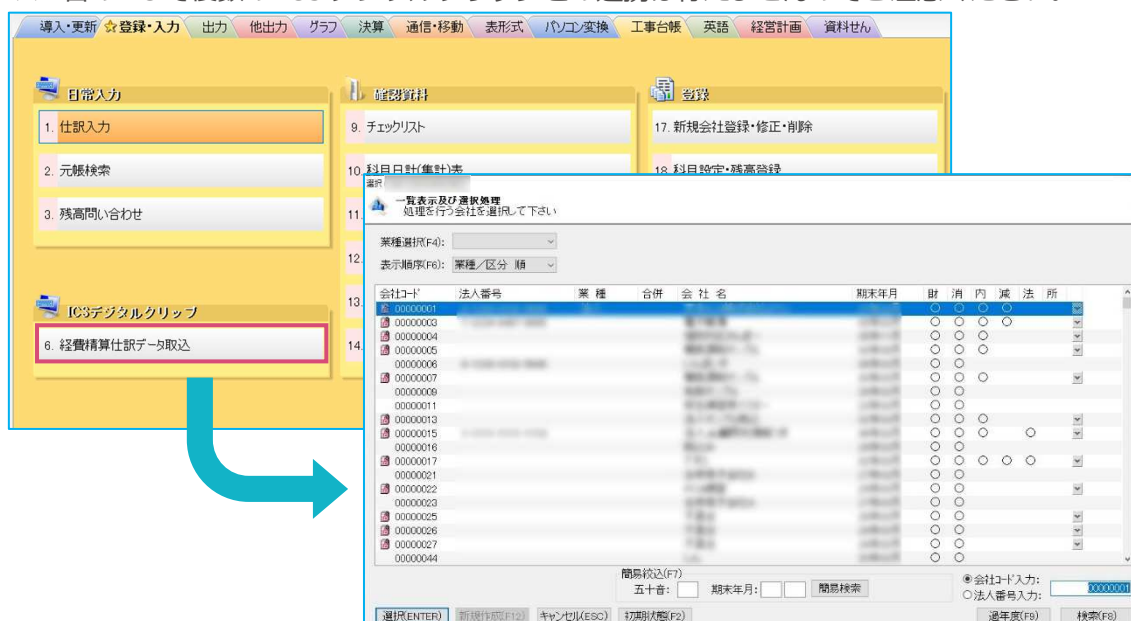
導入・更新 ☆登録・入力 出力 他出力 グラフ 決算 通信・移動 表形式 パソコン変換 工事台帳 英語 経営計画 資料せん

日常入力
1. 仕訳入力
2. 元帳検索
3. 残高問い合わせ

確認資料
9. チェックリスト
10. 科目日計(集計)表
11.
12.
13.
14.

登録
17. 新規会社登録・修正・削除
18. 科目設定・残高登録

IC3デジタルクリップ
6. 経費精算仕訳データ取込

選択
一覧表示及び選択処理
処理を行う会社を選択して下さい

業種選択(F4):
表示順序(F6): 業種／区分 順

| 会社コード | 法人番号 | 業種 | 合併 | 会社名 | 期末年月 | 財 | 消 | 内 | 減 | 法 | 所 |
|---|---|---|---|---|---|---|---|---|---|---|---|
| 00000001 | | | | | | ○ | ○ | ○ | ○ | | |
| 00000003 | | | | | | ○ | ○ | ○ | ○ | | |
| 00000004 | | | | | | ○ | ○ | ○ | | | |
| 00000005 | | | | | | ○ | ○ | ○ | | | |
| 00000006 | | | | | | ○ | ○ | | | | |
| 00000007 | | | | | | ○ | ○ | ○ | | | |
| 00000009 | | | | | | ○ | ○ | | | | |
| 00000011 | | | | | | ○ | ○ | | | | |
| 00000013 | | | | | | ○ | ○ | ○ | | | |
| 00000015 | | | | | | ○ | ○ | ○ | | ○ | |
| 00000016 | | | | | | ○ | ○ | | | | |
| 00000017 | | | | | | ○ | ○ | ○ | ○ | ○ | |
| 00000021 | | | | | | ○ | ○ | | | | |
| 00000022 | | | | | | ○ | ○ | | | | |
| 00000023 | | | | | | ○ | ○ | | | | |
| 00000025 | | | | | | ○ | ○ | | | | |
| 00000026 | | | | | | ○ | ○ | | | | |
| 00000027 | | | | | | ○ | ○ | | | | |
| 00000044 | | | | | | ○ | ○ | | | | |

簡易絞込(F7)
五十音:
期末年月:
簡易検索
◉会社コード入力: 00000001
○法人番号入力:

選択(ENTER) 新規作成(F12) キャンセル(ESC) 初期状態(F2) 過年度(F9) 検索(F8)